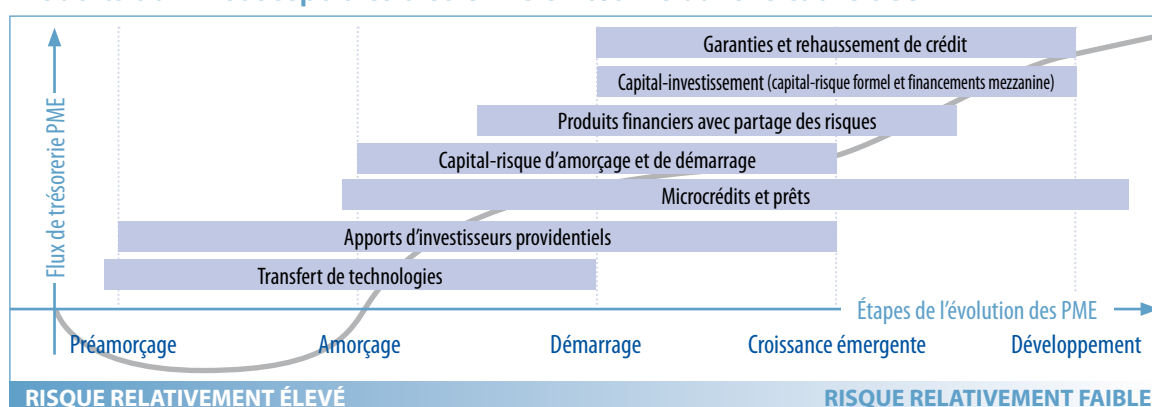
Flux de trésorerie PME

Garanties et rehaussement de crédit

Capital-investissement (capital-risque formel et financements mezzanine)

Produits financiers avec partage des risques

Capital-risque d'amorçage et de démarrage

Microcrédits et prêts

Apports d'investisseurs providentiels

Transfert de technologies

Étapes de l'évolution des PME

Préamorçage

Amorçage

Démarrage

Croissance émergente

Développement

RISQUE RELATIVEMENT ÉLEVÉ

RISQUE RELATIVEMENT FAIBLE